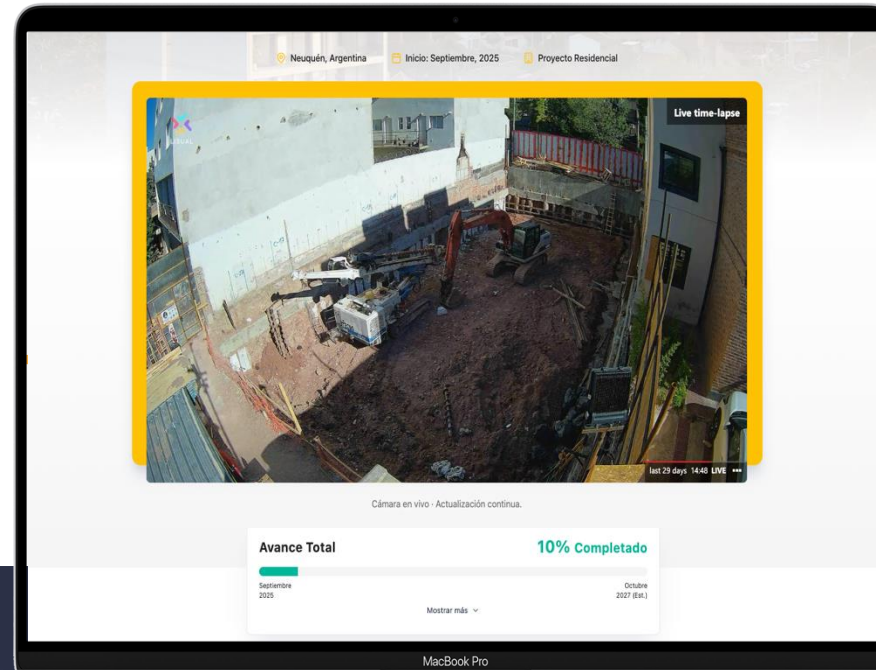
Neuquén, Argentina Inicio: Septiembre, 2025 Proyecto Residencial

Live time-lapse

last 29 days 14:48 LIVE •••

Cámara en vivo · Actualización continua.

Avance Total

10% Completado

Septiembre 2025

Octubre 2027 (Est.)

Mostrar más

MacBook Pro